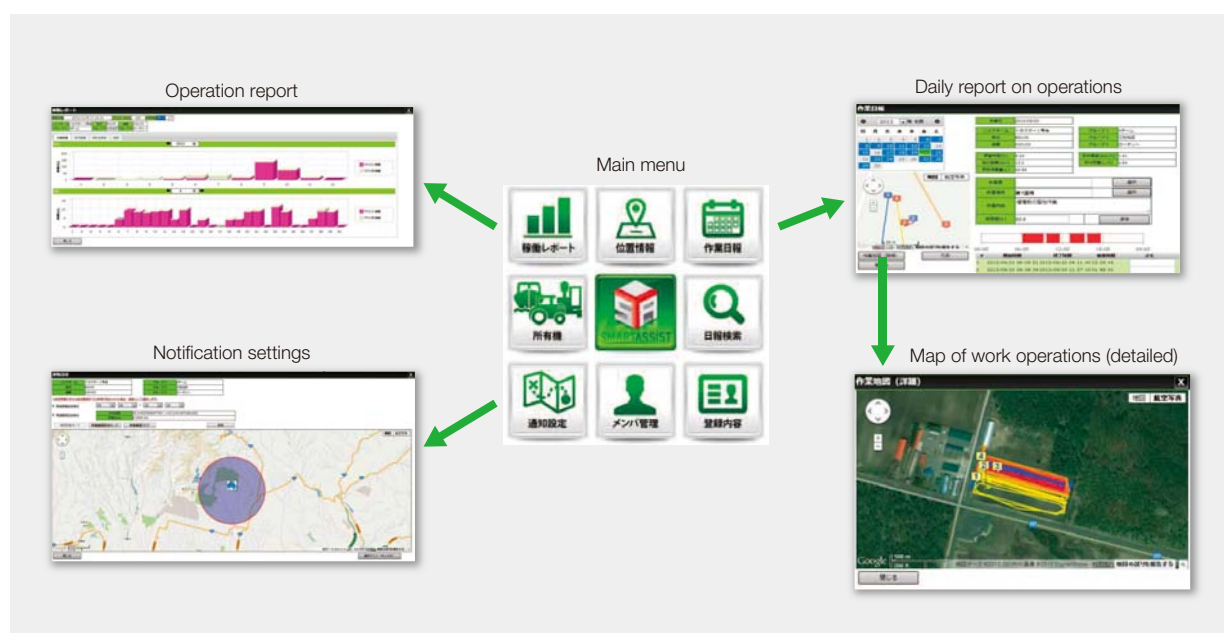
Operation report

Main menu

Daily report on operations

稼働レポート

位置情報

作業日報

所有機

SMARTASSIST

日報検索

通知設定

メンバ管理

登録内容

Notification settings

Map of work operations (detailed)

作業日報

作業地図（詳細）

地図　航空写真

Google

閉じる